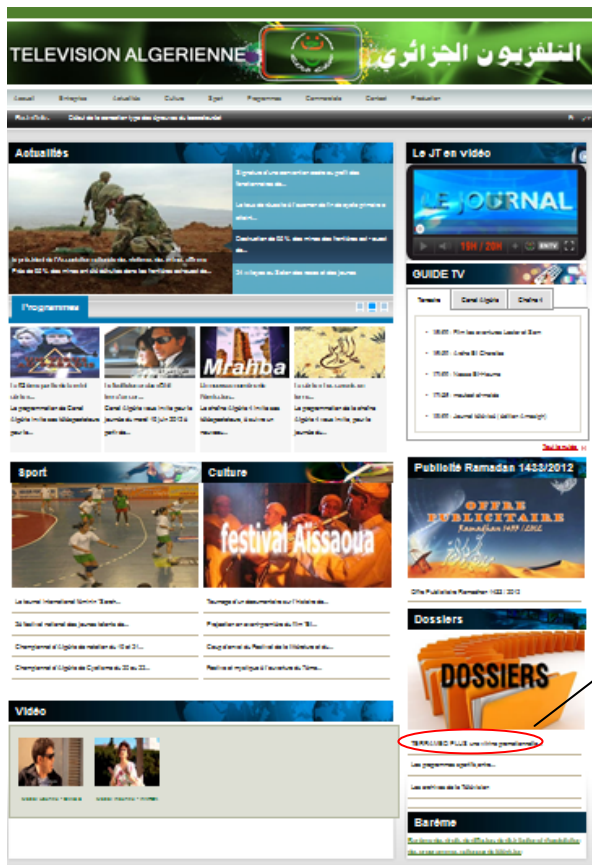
TELEVISION ALGERIENNE

التلفزيون الجزائري

Accueil Entreprise Actualités Culture Sport Programmes Commerciale Contact Production

Actualités

Le JT en vidéo

LE JOURNAL

19H / 20H

GUIDE TV

Terrestre Canal Algérie Chaîne 3

Programmes

Mrahba

Voir la suite

Publicité Ramadan 1433/2012

OFFRE PUBLICITAIRE

Sport

Culture

festival Aïssaoua

Dossiers

DOSSIERS

TERRALISO PLUS une vitrine promotionnelle

Vidéo

Barème